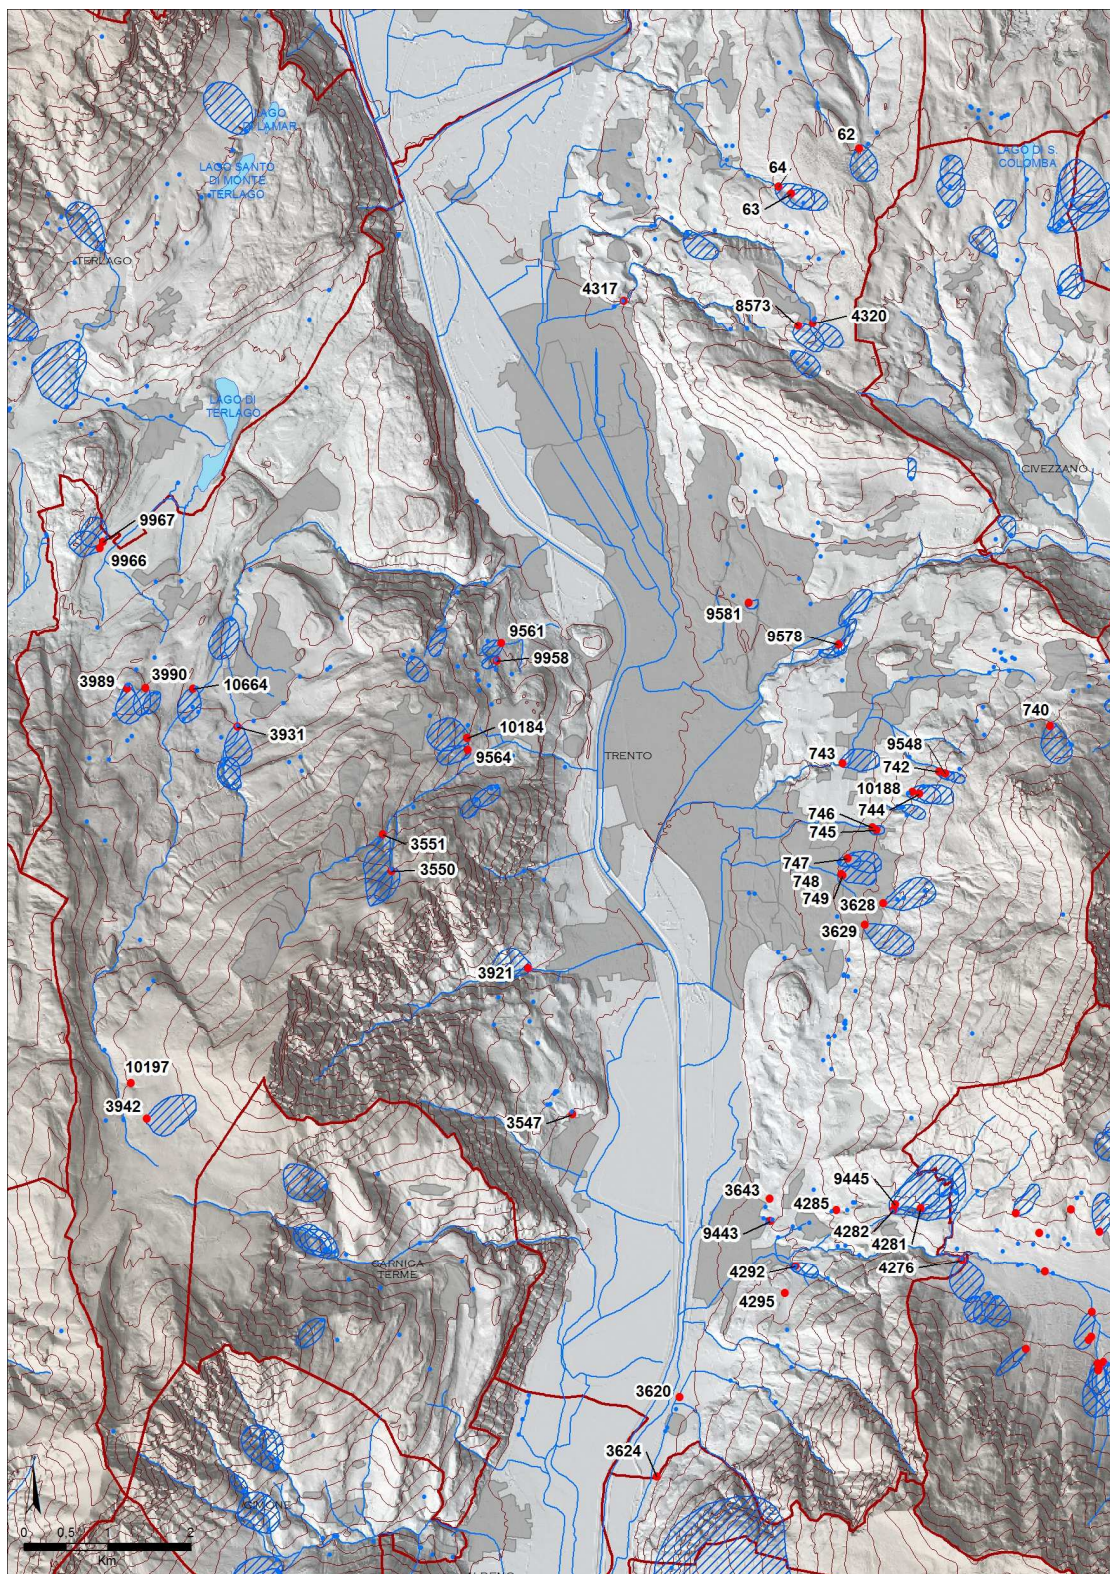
LAGO DI LAMAR
LAGO SANTO DI MONTE TERLAGO
TERLAGO
LAGO DI TERLAGO
62
64
63
LAGO DI S. COLOMBA
4317
8573
4320
CIVEZZANO
9967
9966
9581
9578
9561
9958
3989
3990
10664
3931
10184
9564
TRENTO
740
743
9548
742
10188
744
746
745
3551
3550
747
748
749
3628
3629
3921
10197
3942
3547
9445
3643
4285
9443
4282
4281
4276
4292
4295
CADINE TERME
3620
3624
SOPRAMONTE
0 0,5 1 2
Km